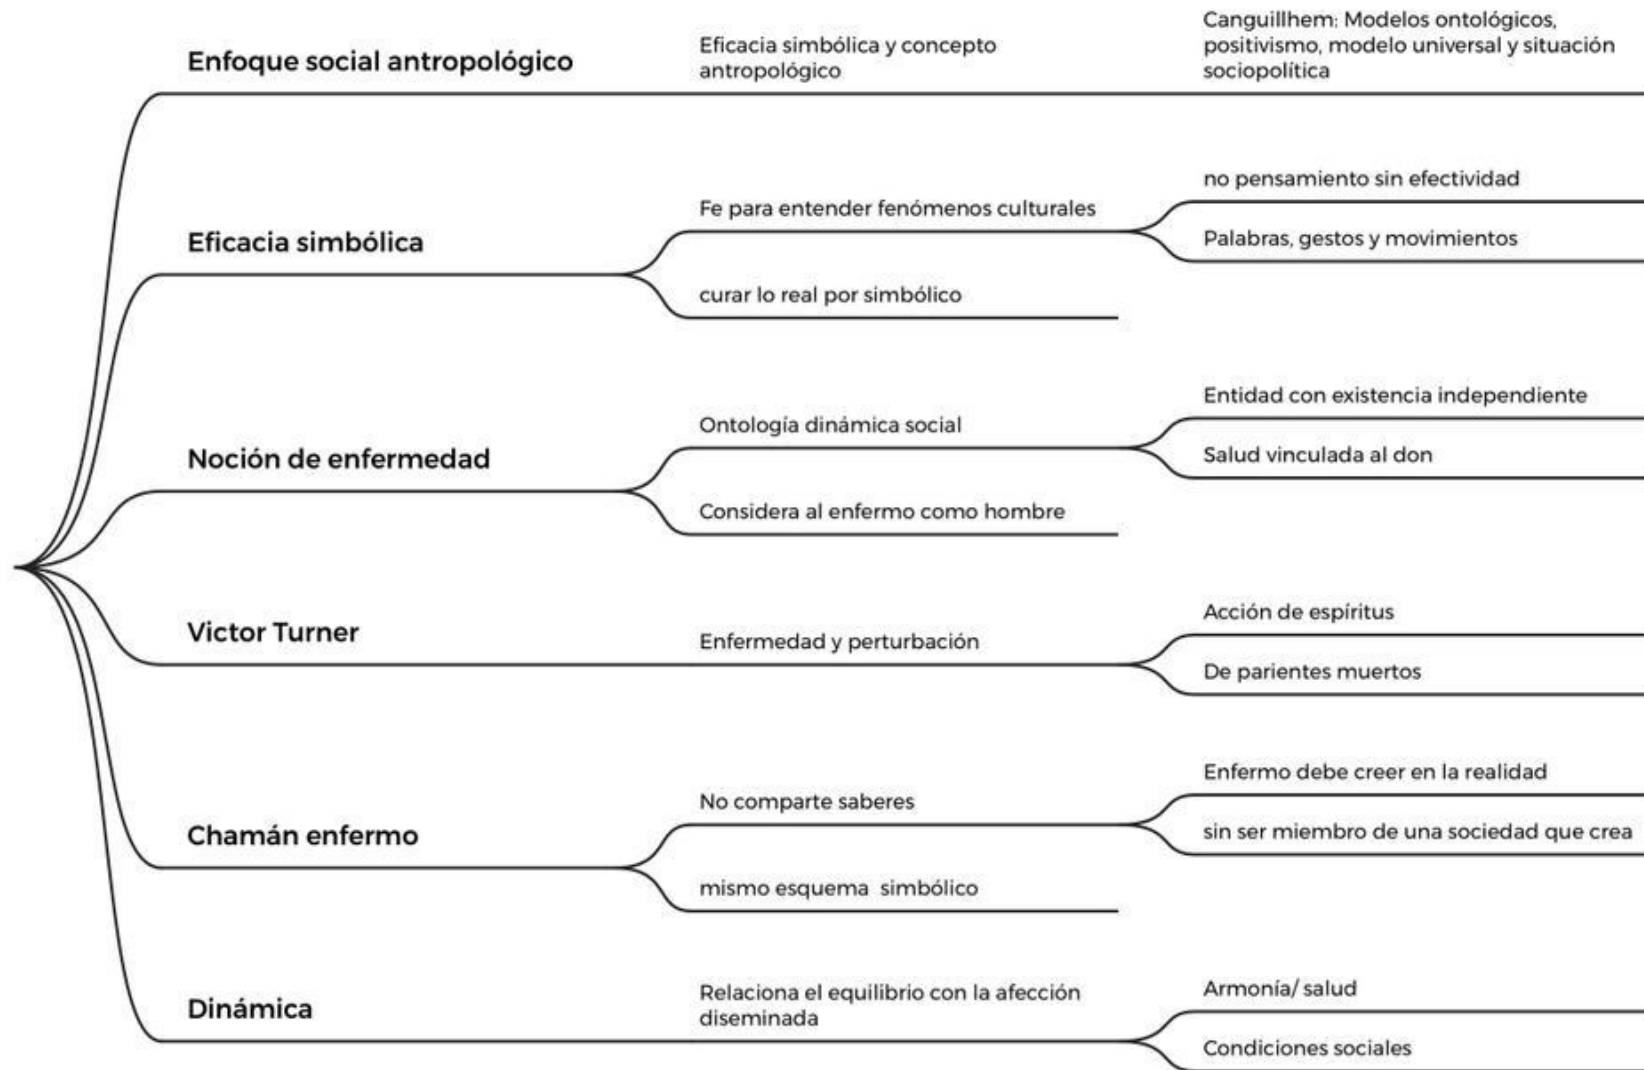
Enfoque social antropológico

Eficacia simbólica y concepto antropológico

Canguillhem: Modelos ontológicos, positivismo, modelo universal y situación sociopolítica

Eficacia simbólica

Fe para entender fenómenos culturales

no pensamiento sin efectividad

Palabras, gestos y movimientos

curar lo real por simbólico

Noción de enfermedad

Ontología dinámica social

Entidad con existencia independiente

Salud vinculada al don

Considera al enfermo como hombre

Victor Turner

Enfermedad y perturbación

Acción de espíritus

De parientes muertos

Chamán enfermo

No comparte saberes

Enfermo debe creer en la realidad

sin ser miembro de una sociedad que crea

mismo esquema simbólico

Dinámica

Relaciona el equilibrio con la afección diseminada

Armonía/ salud

Condiciones sociales